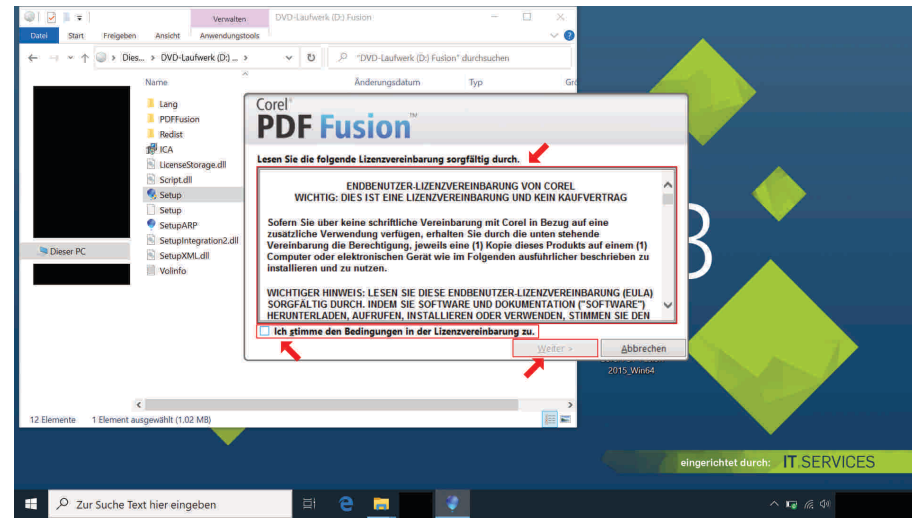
Verwalten DVD-Laufwerk (D:) Fusion
Datei Start Freigeben Ansicht Anwendungstools
Dies... > DVD-Laufwerk (D:) ... >
"DVD-Laufwerk (D:) Fusion" durchsuchen
Name Änderungsdatum Typ Grö
Lang
PDFFusion
Redist
ICA
LicenseStorage.dll
Script.dll
Setup
Setup
SetupARP
SetupIntegration2.dll
SetupXML.dll
VolInfo
Dieser PC
12 Elemente 1 Element ausgewählt (1,02 MB)

Corel
PDF Fusion™
Lesen Sie die folgende Lizenzvereinbarung sorgfältig durch.

ENDBENUTZER-LIZENZVEREINBARUNG VON COREL
WICHTIG: DIES IST EINE LIZENZVEREINBARUNG UND KEIN KAUFVERTRAG

Sofern Sie über keine schriftliche Vereinbarung mit Corel in Bezug auf eine zusätzliche Verwendung verfügen, erhalten Sie durch die unten stehende Vereinbarung die Berechtigung, jeweils eine (1) Kopie dieses Produkts auf einem (1) Computer oder elektronischen Gerät wie im Folgenden ausführlicher beschrieben zu installieren und zu nutzen.

WICHTIGER HINWEIS: LESEN SIE DIESE ENDBENUTZER-LIZENZVEREINBARUNG (EULA) SORGFÄLTIG DURCH. INDEM SIE SOFTWARE UND DOKUMENTATION ("SOFTWARE") HERUNTERLADEN, AUFRUFEN, INSTALLIEREN ODER VERWENDEN, STIMMEN SIE DEN

Ich stimme den Bedingungen in der Lizenzvereinbarung zu.
Weiter > Abbrechen

2015_Win64
eingerichtet durch: IT SERVICES
Zur Suche Text hier eingeben